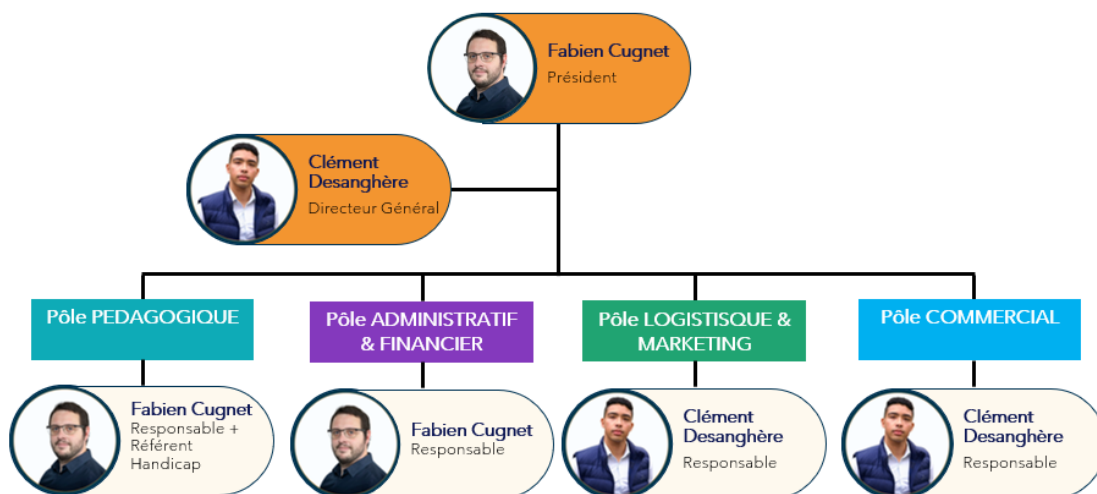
Fabien Cugnet
Président

Clément Desanghère
Directeur Général

Pôle PEDAGOGIQUE

Pôle ADMINISTRATIF & FINANCIER

Pôle LOGISTISQUE & MARKETING

Pôle COMMERCIAL

Fabien Cugnet
Responsable + Référent Handicap

Fabien Cugnet
Responsable

Clément Desanghère
Responsable

Clément Desanghère
Responsable